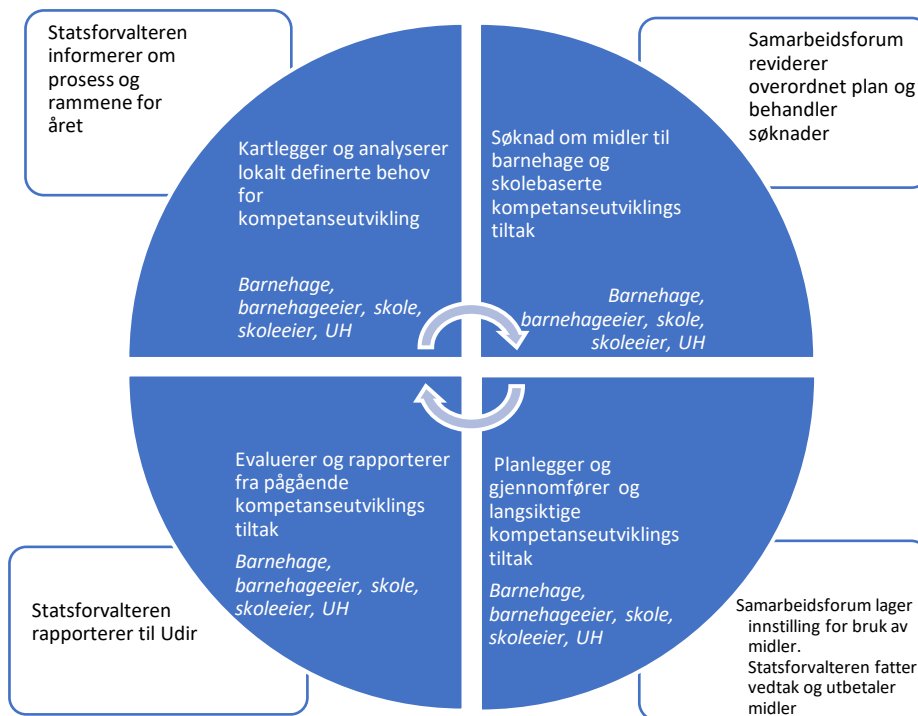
Statsforvalteren informerer om prosess og rammene for året

Samarbeidsforum reviderer overordnet plan og behandler søknader

Kartlegger og analyserer lokalt definerte behov for kompetanseutvikling

*Barnehage, barnehageeier, skole, skoleeier, UH*

Søknad om midler til barnehage og skolebaserte kompetanseutviklings tiltak

*Barnehage, barnehageeier, skole, skoleeier, UH*

Evaluerer og rapporterer fra pågående kompetanseutviklings tiltak

*Barnehage, barnehageeier, skole, skoleeier, UH*

Planlegger og gjennomfører og langsiktige kompetanseutviklings tiltak

*Barnehage, barnehageeier, skole, skoleeier, UH*

Statsforvalteren rapporterer til Udir

Samarbeidsforum lager innstilling for bruk av midler. Statsforvalteren fatter vedtak og utbetaler midler